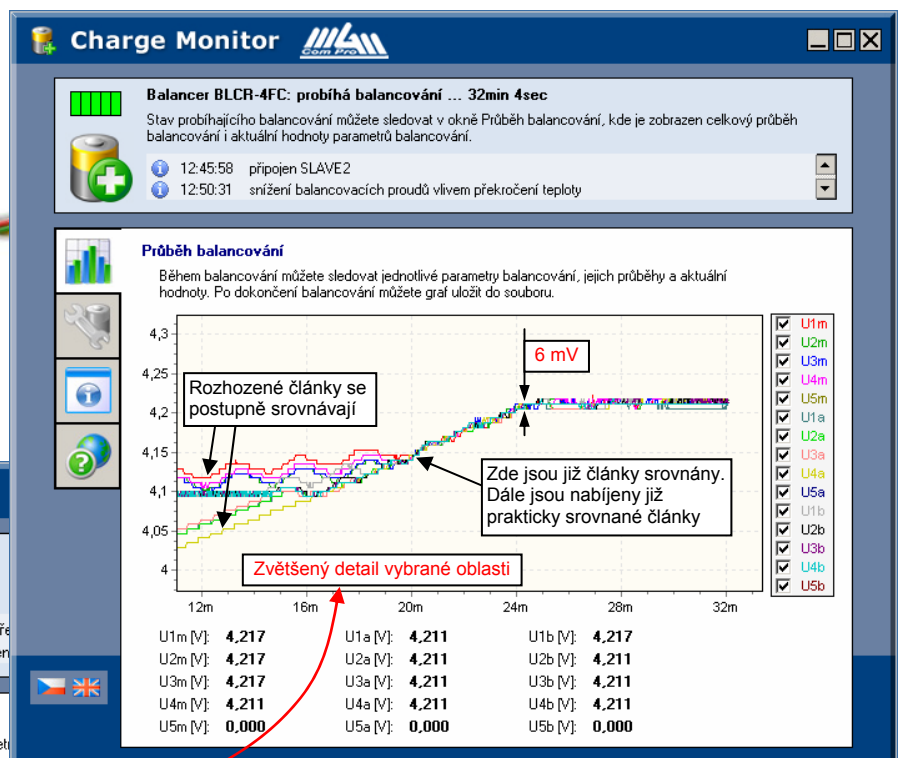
Charge Monitor

Balancer BLCR-4FC: probíhá balancování ... 32min 4sec

Stav probíhajícího balancování můžete sledovat v okně Průběh balancování, kde je zobrazen celkový průběh balancování i aktuální hodnoty parametrů balancování.

12:45:58 připojen SLAVE2
12:50:31 snížení balancovacích proudů vlivem překročení teploty

Průběh balancování

Během balancování můžete sledovat jednotlivé parametry balancování, jejich průběhy a aktuální hodnoty. Po dokončení balancování můžete graf uložit do souboru.

4,3
4,25
4,2
4,15
4,1
4,05
4

12m 16m 20m 24m 28m 32m

6 mV

Rozhozené články se postupně srovnávají

Zde jsou již články srovnány. Dále jsou nabíjeny již prakticky srovnané články

Zvětšený detail vybrané oblasti

U1m
U2m
U3m
U4m
U5m
U1a
U2a
U3a
U4a
U5a
U1b
U2b
U3b
U4b
U5b

| | | | | | |
|---|---|---|---|---|---|
| U1m [V]: | 4,217 | U1a [V]: | 4,211 | U1b [V]: | 4,217 |
| U2m [V]: | 4,217 | U2a [V]: | 4,211 | U2b [V]: | 4,211 |
| U3m [V]: | 4,217 | U3a [V]: | 4,211 | U3b [V]: | 4,211 |
| U4m [V]: | 4,211 | U4a [V]: | 4,211 | U4b [V]: | 4,211 |
| U5m [V]: | 0,000 | U5a [V]: | 0,000 | U5b [V]: | 0,000 |